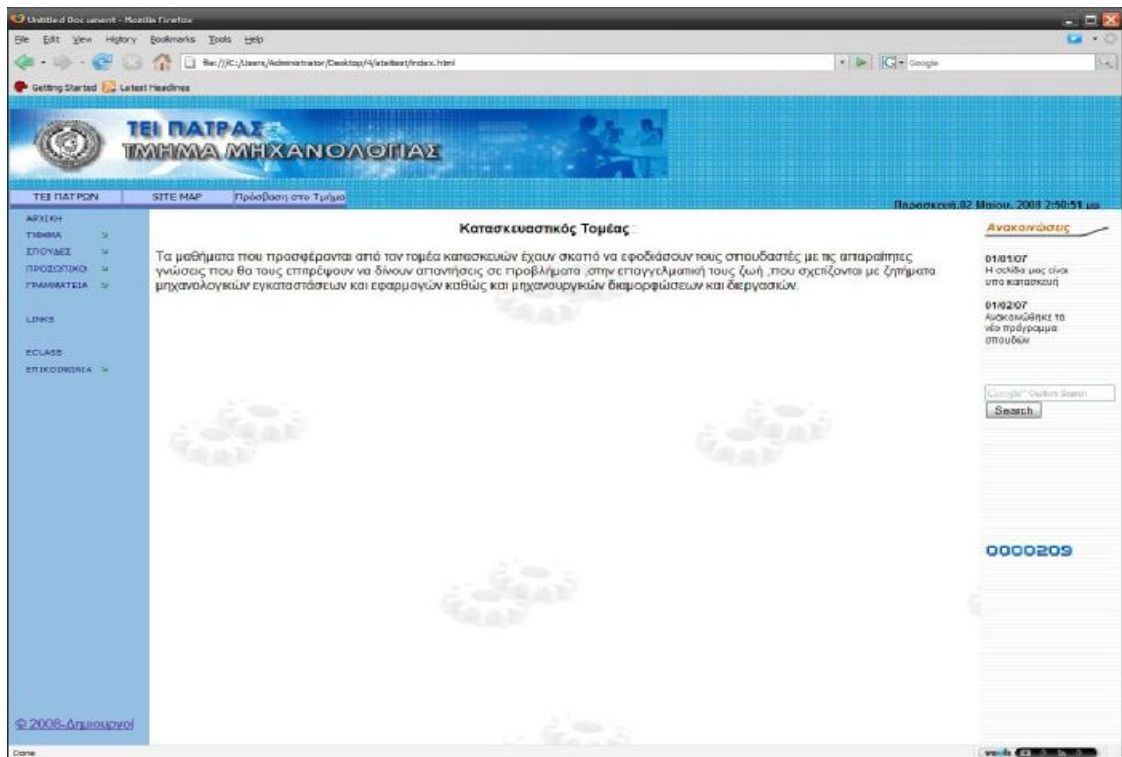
Untitled Document - Mozilla Firefox

File Edit View History Bookmarks Tools Help

file:///C:/Users/Administrator/Desktop/4/site/test/index.html

Google

Getting Started Latest Headlines

ΤΕΙ ΠΑΤΡΑΣ
ΤΜΗΜΑ ΜΗΧΑΝΟΛΟΓΙΑΣ

ΤΕΙ ΠΑΤΡΩΝ SITE MAP Πρόσβαση στο Τμήμα

Παρασκευή,02 Μαίου, 2008 2:50:51 μμ

ΑΡΧΙΚΗ
ΤΜΗΜΑ
ΣΠΟΥΔΕΣ
ΠΡΟΣΩΠΙΚΟ
ΓΡΑΜΜΑΤΕΙΑ

LINKS

ECLASS
ΕΠΙΚΟΙΝΩΝΙΑ

Κατασκευαστικός Τομέας

Τα μαθήματα που προσφέρονται από τον τομέα κατασκευών έχουν σκοπό να εφοδιάσουν τους σπουδαστές με τις απαραίτητες γνώσεις που θα τους επιτρέψουν να δίνουν απαντήσεις σε προβλήματα ,στην επαγγελματική τους ζωή ,που σχετίζονται με ζητήματα μηχανολογικών εγκαταστάσεων και εφαρμογών καθώς και μηχανουργικών διαμορφώσεων και διεργασιών.

Ανακοινώσεις

01/01/07
Η σελίδα μας είναι υπο κατασκευή

01/02/07
Ανακοινώθηκε το νέο πρόγραμμα σπουδών

Google Custom Search
Search

0000209

© 2008-Δημιουργοί

Done